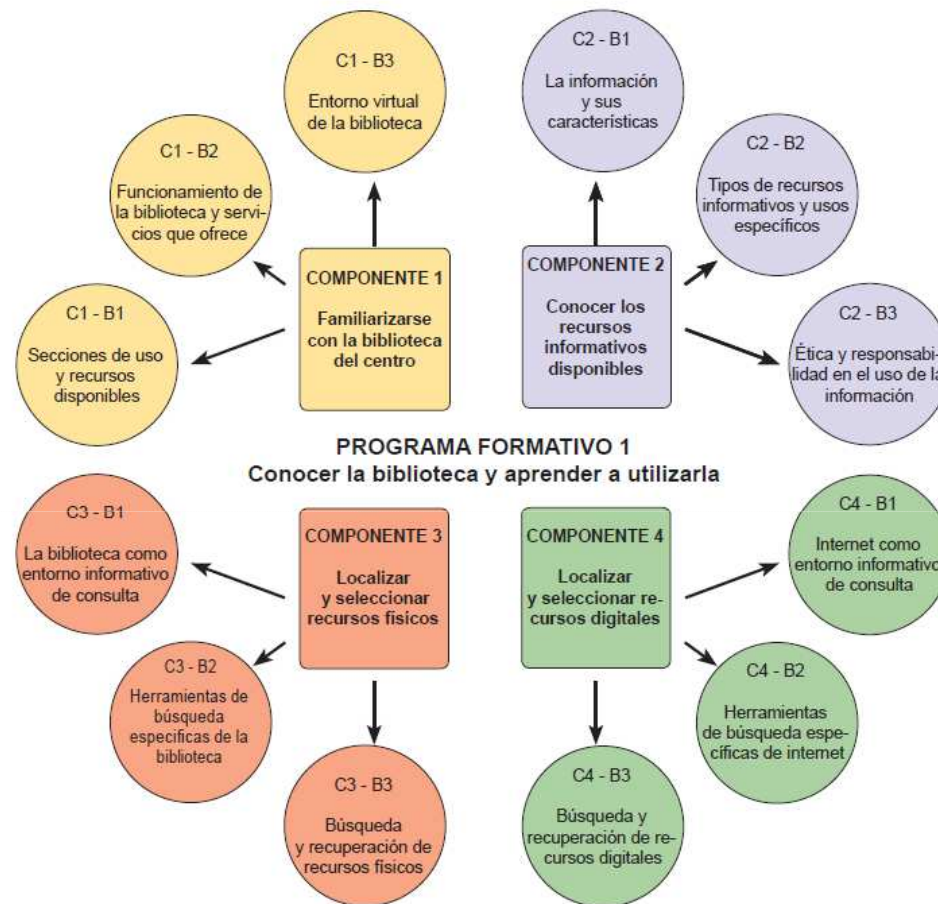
C1 - B3
Entorno virtual de la biblioteca

C1 - B2
Funcionamiento de la biblioteca y servicios que ofrece

C1 - B1
Secciones de uso y recursos disponibles

COMPONENTE 1
Familiarizarse con la biblioteca del centro

C2 - B1
La información y sus características

C2 - B2
Tipos de recursos informativos y usos específicos

C2 - B3
Ética y responsabilidad en el uso de la información

COMPONENTE 2
Conocer los recursos informativos disponibles

PROGRAMA FORMATIVO 1
Conocer la biblioteca y aprender a utilizarla

C3 - B1
La biblioteca como entorno informativo de consulta

C3 - B2
Herramientas de búsqueda especificas de la biblioteca

C3 - B3
Búsqueda y recuperación de recursos físicos

COMPONENTE 3
Localizar y seleccionar recursos físicos

COMPONENTE 4
Localizar y seleccionar recursos digitales

C4 - B1
Internet como entorno informativo de consulta

C4 - B2
Herramientas de búsqueda específicas de internet

C4 - B3
Búsqueda y recuperación de recursos digitales